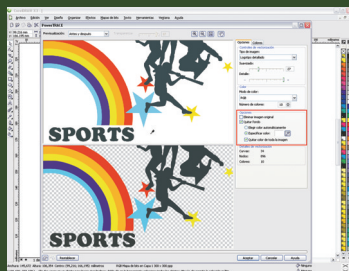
SPORTS

SPORTS

Opciones
Tipo de imagen
Suavizado
Modo de color
Número de colores
Borrar imagen original
Quitar fondo
Elegir color automáticamente
Especificar color
Quitar color de toda la imagen
Aceptar
Cancelar
Ayuda